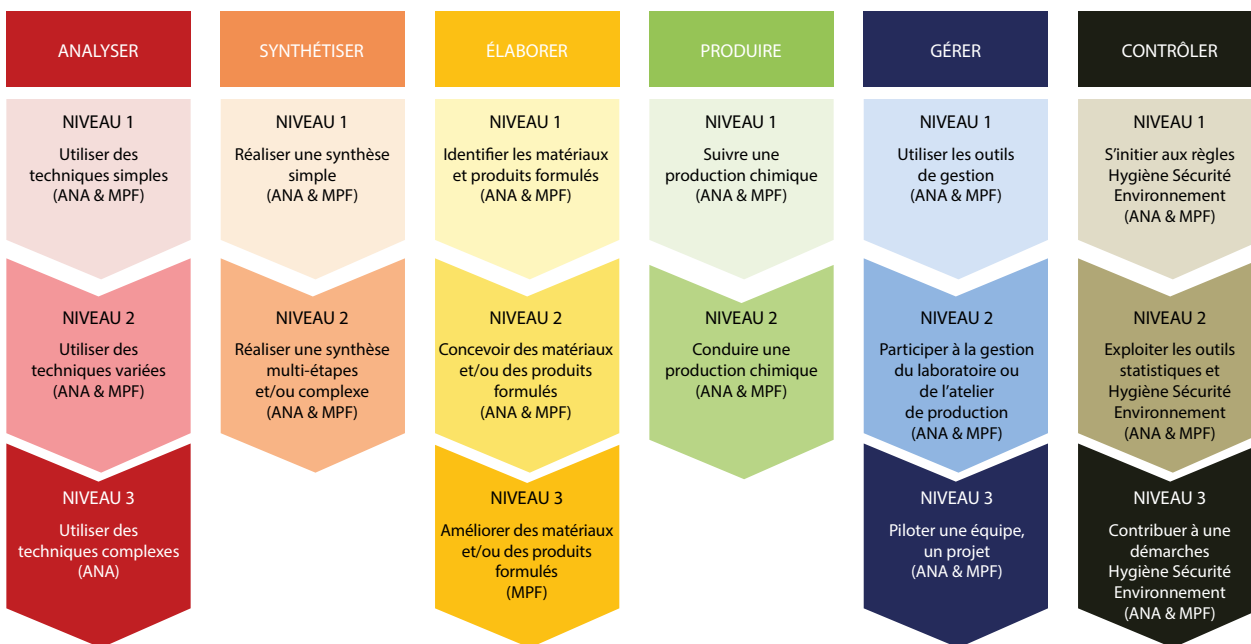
ANALYSER

NIVEAU 1
Utiliser des techniques simples (ANA & MPF)

NIVEAU 2
Utiliser des techniques variées (ANA & MPF)

NIVEAU 3
Utiliser des techniques complexes (ANA)

SYNTHÉTISER

NIVEAU 1
Réaliser une synthèse simple (ANA & MPF)

NIVEAU 2
Réaliser une synthèse multi-étapes et/ou complexe (ANA & MPF)

ÉLABORER

NIVEAU 1
Identifier les matériaux et produits formulés (ANA & MPF)

NIVEAU 2
Concevoir des matériaux et/ou des produits formulés (ANA & MPF)

NIVEAU 3
Améliorer des matériaux et/ou des produits formulés (MPF)

PRODUIRE

NIVEAU 1
Suivre une production chimique (ANA & MPF)

NIVEAU 2
Conduire une production chimique (ANA & MPF)

GÉRER

NIVEAU 1
Utiliser les outils de gestion (ANA & MPF)

NIVEAU 2
Participer à la gestion du laboratoire ou de l'atelier de production (ANA & MPF)

NIVEAU 3
Piloter une équipe, un projet (ANA & MPF)

CONTRÔLER

NIVEAU 1
S'initier aux règles Hygiène Sécurité Environnement (ANA & MPF)

NIVEAU 2
Exploiter les outils statistiques et Hygiène Sécurité Environnement (ANA & MPF)

NIVEAU 3
Contribuer à une démarches Hygiène Sécurité Environnement (ANA & MPF)